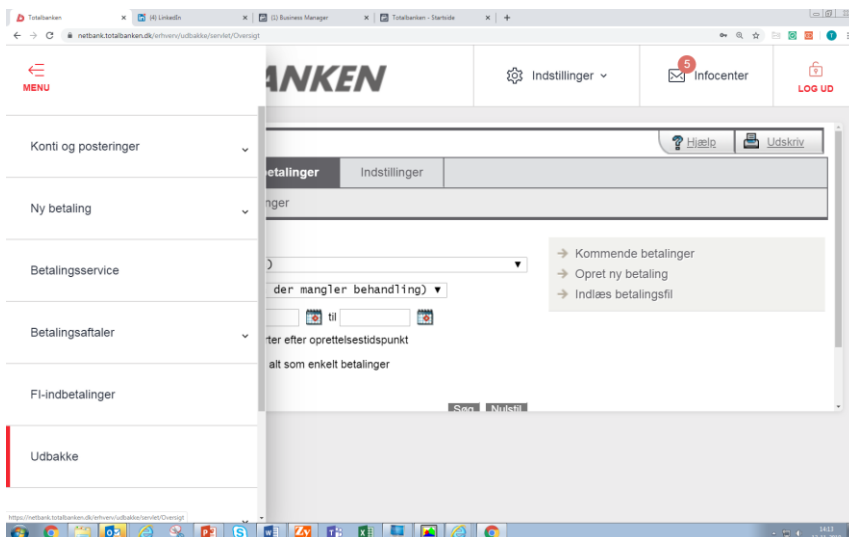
Totalbanken | (4) LinkedIn | (1) Business Manager | Totalbanken - Startside

netbank.totalbanken.dk/erhverv/udbakke/servlet/Oversigt

MENU

ANKEN

Indstillinger

5
Infocenter

LOG UD

Konti og posteringer

Ny betaling

Betalingsservice

Betalingsaftaler

FI-indbetalinger

Udbakke

Hjælp

Udskriv

etalinger

Indstillinger

nger

)

der mangler behandling)

til

rter efter oprettelsestidspunkt

alt som enkelt betalinger

Søg

Nulstil

Kommende betalinger

Opret ny betaling

Indlæs betalingsfil

https://netbank.totalbanken.dk/erhverv/udbakke/servlet/Oversigt

14:13